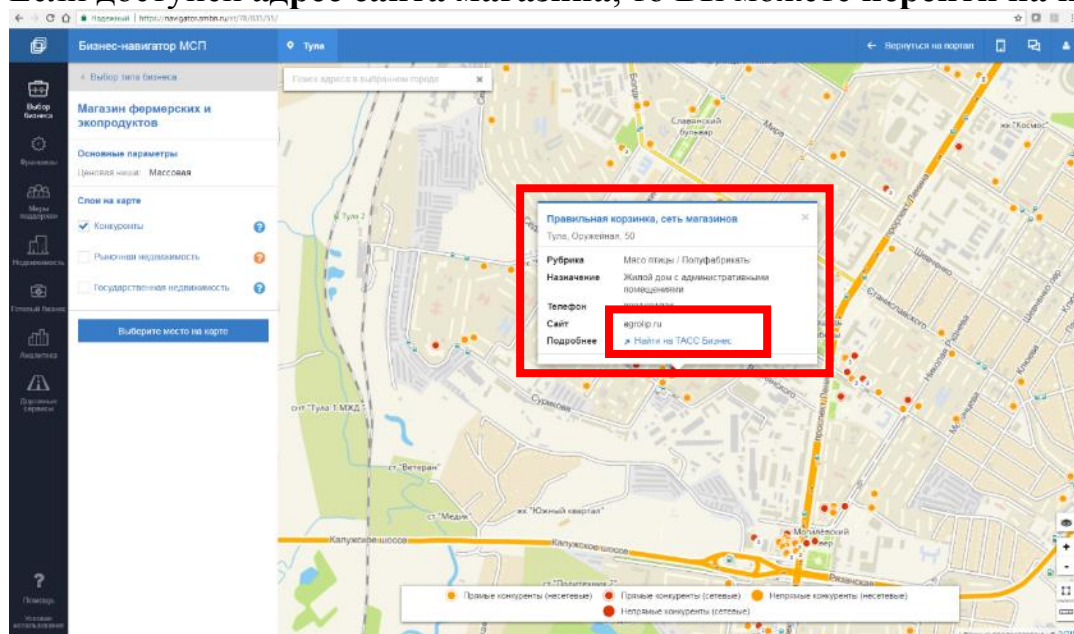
Если доступен адрес сайта магазина, то Вы можете перейти на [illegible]

Надежный | https://navigator.smbn.ru/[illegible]

Бизнес-навигатор МСП

Тула

← Вернуться на портал

Выбор бизнеса

Франшизы

Меры поддержки

Недвижимость

Готовый бизнес

Аналитика

Дорожные сервисы

Помощь

Условия использования

‹ Выбор типа бизнеса

Магазин фермерских и экопродуктов

Основные параметры

Ценовая ниша: Массовая

Слои на карте

Конкуренты

Рыночная недвижимость

Государственная недвижимость

Выберите место на карте

Поиск адреса в выбранном городе

Правильная корзинка, сеть магазинов

Тула, Оружейная, 50

| Рубрика | Мясо птицы / Полуфабрикаты |
|---|---|
| Назначение | Жилой дом с административными помещениями |
| Телефон | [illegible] |
| Сайт | agrolip.ru |
| Подробнее | Найти на ТАСС Бизнес |

Славянский бульвар

Мира

Тула 2

ост "Тула 1 МЖД"

Сурикова

ст "Ветеран"

ст "Медик"

жк "Южный квартал"

Калужское шоссе

ст "Политехника 2"

Рязанская

жк "Космос"

Прямые конкуренты (несетевые)

Прямые конкуренты (сетевые)

Непрямые конкуренты (несетевые)

Непрямые конкуренты (сетевые)